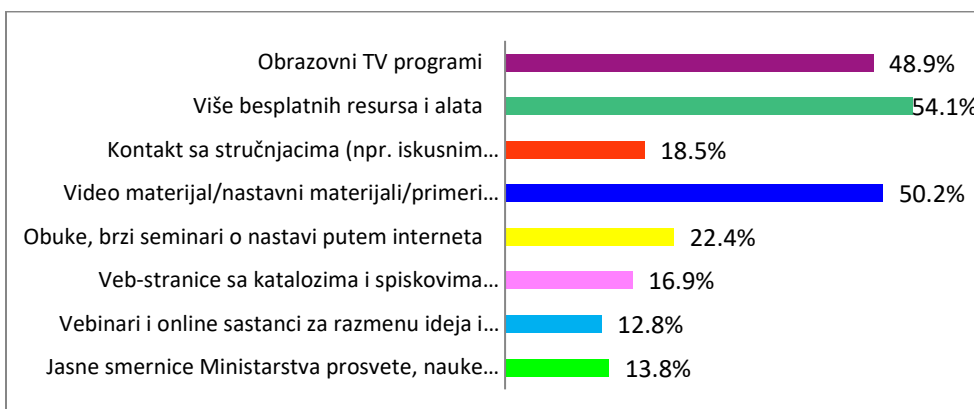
| | |
|---|---|
| Obrazovni TV programi | 48.9% |
| Više besplatnih resursa i alata | 54.1% |
| Kontakt sa stručnjacima (npr. iskusnim… | 18.5% |
| Video materijal/nastavni materijali/primeri… | 50.2% |
| Obuke, brzi seminari o nastavi putem interneta | 22.4% |
| Veb-stranice sa katalozima i spiskovima… | 16.9% |
| Vebinari i online sastanci za razmenu ideja i… | 12.8% |
| Jasne smernice Ministarstva prosvete, nauke… | 13.8% |